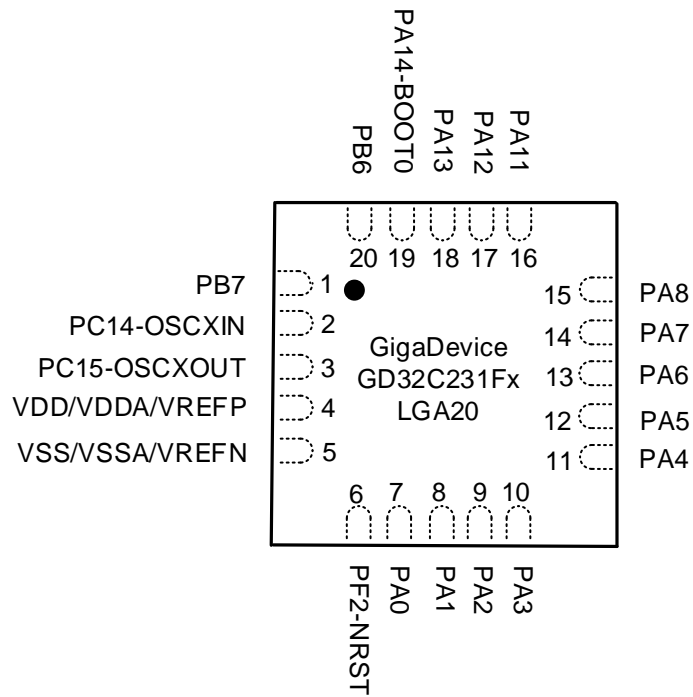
PB6
PA14-BOOT0
PA13
PA12
PA11

20 19 18 17 16

PB7 1
PC14-OSCXIN 2
PC15-OSCXOUT 3
VDD/VDDA/VREFP 4
VSS/VSSA/VREFN 5

GigaDevice
GD32C231Fx
LGA20

15 PA8
14 PA7
13 PA6
12 PA5
11 PA4

6 7 8 9 10

PF2-NRST
PA0
PA1
PA2
PA3